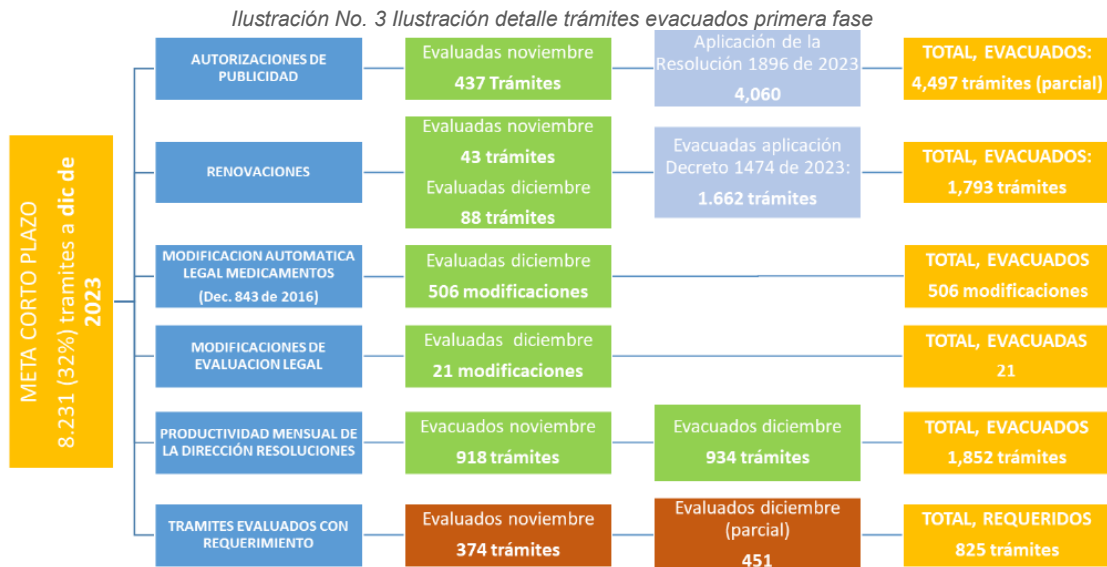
Ilustración No. 3 Ilustración detalle trámites evacuados primera fase

META CORTO PLAZO
8.231 (32%) tramites a dic de 2023

AUTORIZACIONES DE PUBLICIDAD

Evaluadas noviembre
437 Trámites

Aplicación de la Resolución 1896 de 2023
4,060

TOTAL, EVACUADOS:
4,497 trámites (parcial)

RENOVACIONES

Evaluadas noviembre
43 trámites
Evaluadas diciembre
88 trámites

Evacuadas aplicación Decreto 1474 de 2023:
1.662 trámites

TOTAL, EVACUADOS:
1,793 trámites

MODIFICACION AUTOMATICA LEGAL MEDICAMENTOS
(Dec. 843 de 2016)

Evaluadas diciembre
506 modificaciones

TOTAL, EVACUADOS
506 modificaciones

MODIFICACIONES DE EVALUACION LEGAL

Evaluadas diciembre
21 modificaciones

TOTAL, EVACUADAS
21

PRODUCTIVIDAD MENSUAL DE LA DIRECCIÓN RESOLUCIONES

Evacuados noviembre
918 trámites

Evacuados diciembre
934 trámites

TOTAL, EVACUADOS
1,852 trámites

TRAMITES EVALUADOS CON REQUERIMIENTO

Evaluados noviembre
374 trámites

Evaluados diciembre (parcial)
451

TOTAL, REQUERIDOS
825 trámites